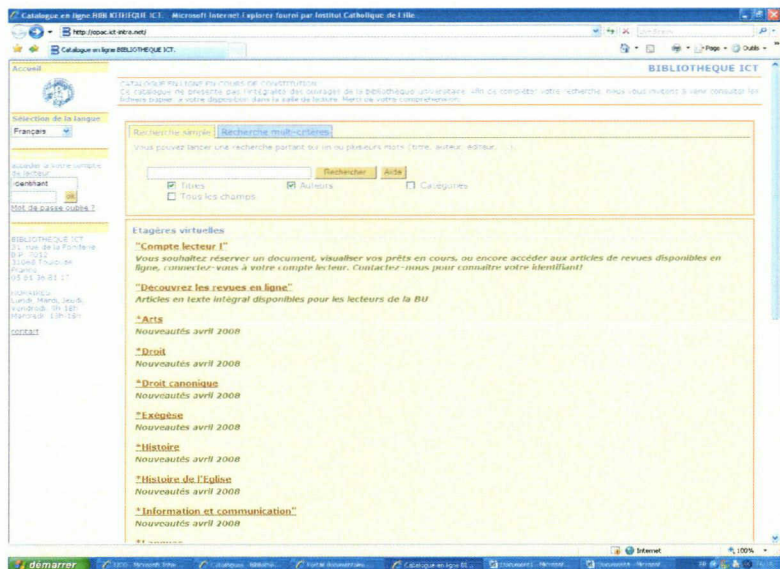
Catalogue en ligne BIBLIOTHEQUE ICT - Microsoft Internet Explorer fourni par Institut Catholique de l'Ille

http://opac.ict-intra.net/

Catalogue en ligne BIBLIOTHEQUE ICT

Page · Outils

Accueil

BIBLIOTHEQUE ICT

Catalogue toujours en cours de construction
Ce catalogue ne présente pas l'intégralité des ouvrages de la bibliothèque universitaire. Afin de compléter votre recherche, nous vous invitons à venir consulter les fichiers papier à votre disposition dans la salle de lecture. Merci de votre compréhension.

Sélection de la langue

Français

Accéder à votre compte de lecteur

identifiant

ok

Mot de passe oublié ?

BIBLIOTHEQUE ICT
31, rue de la Fonderie
B.P. 7012
31068 Toulouse
France
05 61 36 81 17

Horaires :
Lundi, Mardi, Jeudi, Vendredi : 9h-18h
Mercredi : 13h-18h

contact

Recherche simple | Recherche multi-critères

Vous pouvez lancer une recherche portant sur un ou plusieurs mots (titre, auteur, éditeur, ...).

Rechercher | Aide

Titres | Auteurs | Catégories | Tous les champs

Etagères virtuelles

"Compte lecteur !"
Vous souhaitez réserver un document, visualiser vos prêts en cours, ou encore accéder aux articles de revues disponibles en ligne, connectez-vous à votre compte lecteur. Contactez-nous pour connaître votre identifiant!

"Découvrez les revues en ligne"
Articles en texte intégral disponibles pour les lecteurs de la BU

*Arts
Nouveautés avril 2008

*Droit
Nouveautés avril 2008

*Droit canonique
Nouveautés avril 2008

*Exégèse
Nouveautés avril 2008

*Histoire
Nouveautés avril 2008

*Histoire de l'Eglise
Nouveautés avril 2008

*Information et communication"
Nouveautés avril 2008

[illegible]

Internet

100%

démarrer

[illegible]

Catalogue en ligne BI...